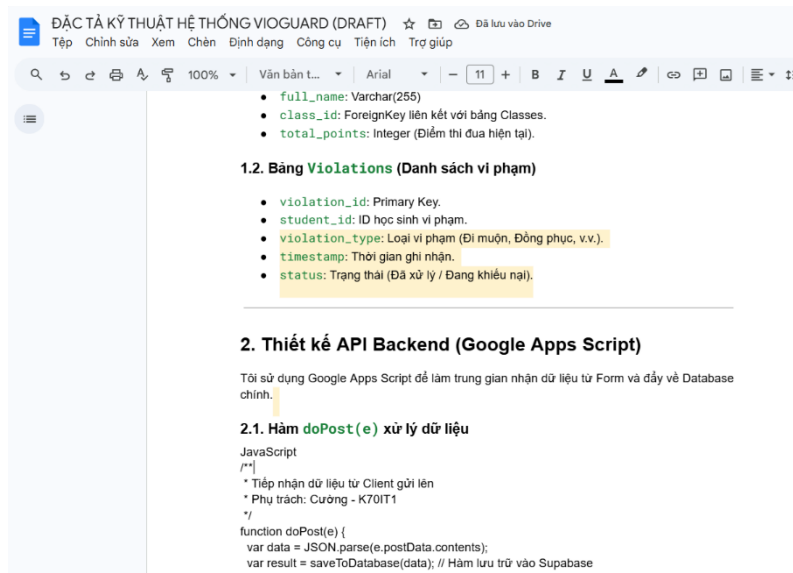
ĐẶC TẢ KỸ THUẬT HỆ THỐNG VIOGUARD (DRAFT)

Đã lưu vào Drive

Tệp Chỉnh sửa Xem Chèn Định dạng Công cụ Tiện ích Trợ giúp

100% Văn bản t... Arial 11

- full_name: Varchar(255)
- class_id: ForeignKey liên kết với bảng Classes.
- total_points: Integer (Điểm thi đua hiện tại).

1.2. Bảng Violations (Danh sách vi phạm)

- violation_id: Primary Key.
- student_id: ID học sinh vi phạm.
- violation_type: Loại vi phạm (Đi muộn, Đồng phục, v.v.).
- timestamp: Thời gian ghi nhận.
- status: Trạng thái (Đã xử lý / Đang khiếu nại).

2. Thiết kế API Backend (Google Apps Script)

Tôi sử dụng Google Apps Script để làm trung gian nhận dữ liệu từ Form và đẩy về Database chính.

2.1. Hàm doPost(e) xử lý dữ liệu

JavaScript
/**
 * Tiếp nhận dữ liệu từ Client gửi lên
 * Phụ trách: Cường - K70IT1
 */
function doPost(e) {
 var data = JSON.parse(e.postData.contents);
 var result = saveToDatabase(data); // Hàm lưu trữ vào Supabase